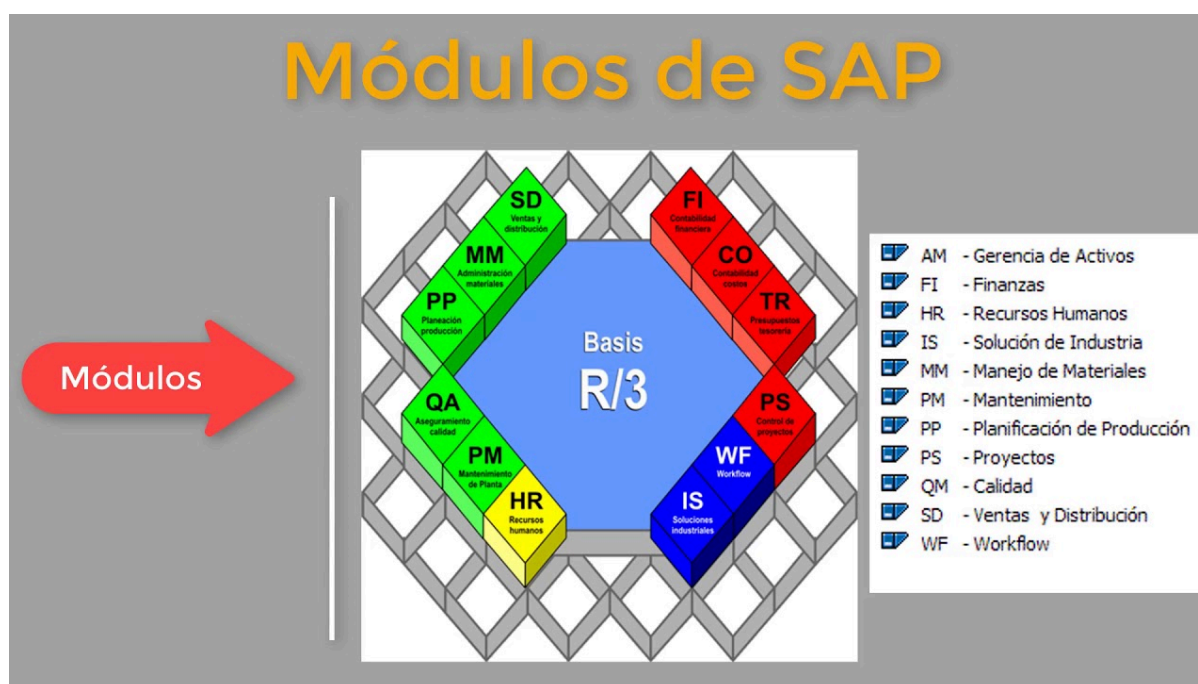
Módulos de SAP

Módulos

SD
Ventas y distribución

MM
Administración materiales

PP
Planeación producción

QA
Aseguramiento calidad

PM
Mantenimiento de Planta

HR
Recursos humanos

FI
Contabilidad financiera

CO
Contabilidad costos

TR
Presupuestos tesorería

PS
Control de proyectos

WF
Workflow

IS
Soluciones industriales

Basis
R/3

AM - Gerencia de Activos
FI - Finanzas
HR - Recursos Humanos
IS - Solución de Industria
MM - Manejo de Materiales
PM - Mantenimiento
PP - Planificación de Producción
PS - Proyectos
QM - Calidad
SD - Ventas y Distribución
WF - Workflow